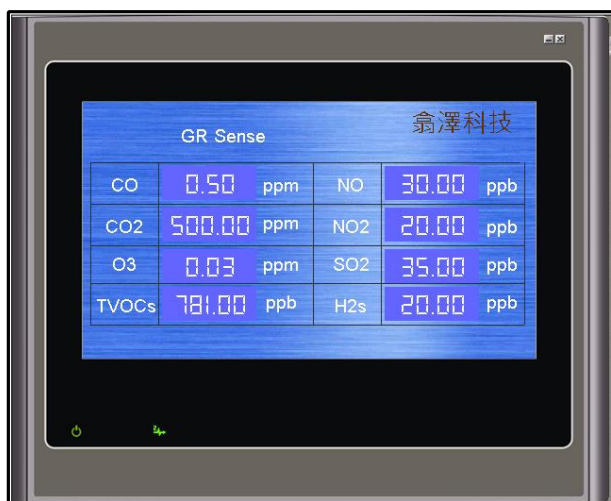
GR Sense

翕澤科技

| CO | 0.50 | ppm | NO | 30.00 | ppb |
|---|---|---|---|---|---|
| CO2 | 500.00 | ppm | NO2 | 20.00 | ppb |
| O3 | 0.03 | ppm | SO2 | 35.00 | ppb |
| TVOCs | 781.00 | ppb | H2s | 20.00 | ppb |